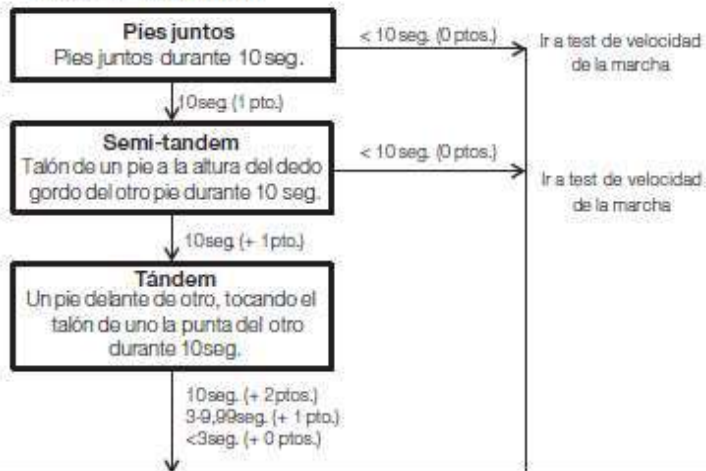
Pies juntos
Pies juntos durante 10 seg.

< 10 seg. (0 ptos.)

Ir a test de velocidad de la marcha

10seg. (1 pto.)

Semi-tandem
Talón de un pie a la altura del dedo gordo del otro pie durante 10 seg.

< 10 seg. (0 ptos.)

Ir a test de velocidad de la marcha

10seg. (+ 1pto.)

Tándem
Un pie delante de otro, tocando el talón de uno la punta del otro durante 10seg.

10seg. (+ 2ptos.)
3-9,99seg. (+ 1 pto.)
<3seg. (+ 0 ptos.)